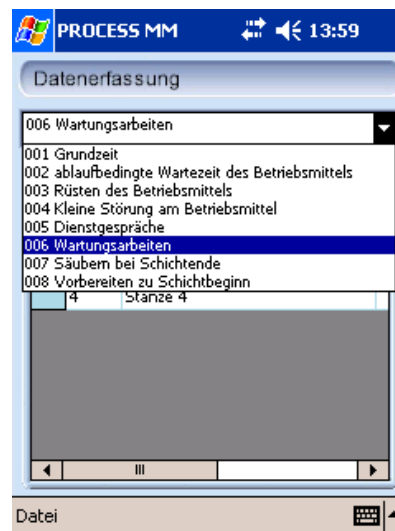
PROCESS MM 13:59

Datenerfassung

006 Wartungsarbeiten

001 Grundzeit
002 ablaufbedingte Wartezeit des Betriebsmittels
003 Rüsten des Betriebsmittels
004 Kleine Störung am Betriebsmittel
005 Dienstgespräche
006 Wartungsarbeiten
007 Säubern bei Schichtende
008 Vorbereiten zu Schichtbeginn

4 Stanze 4

Datei